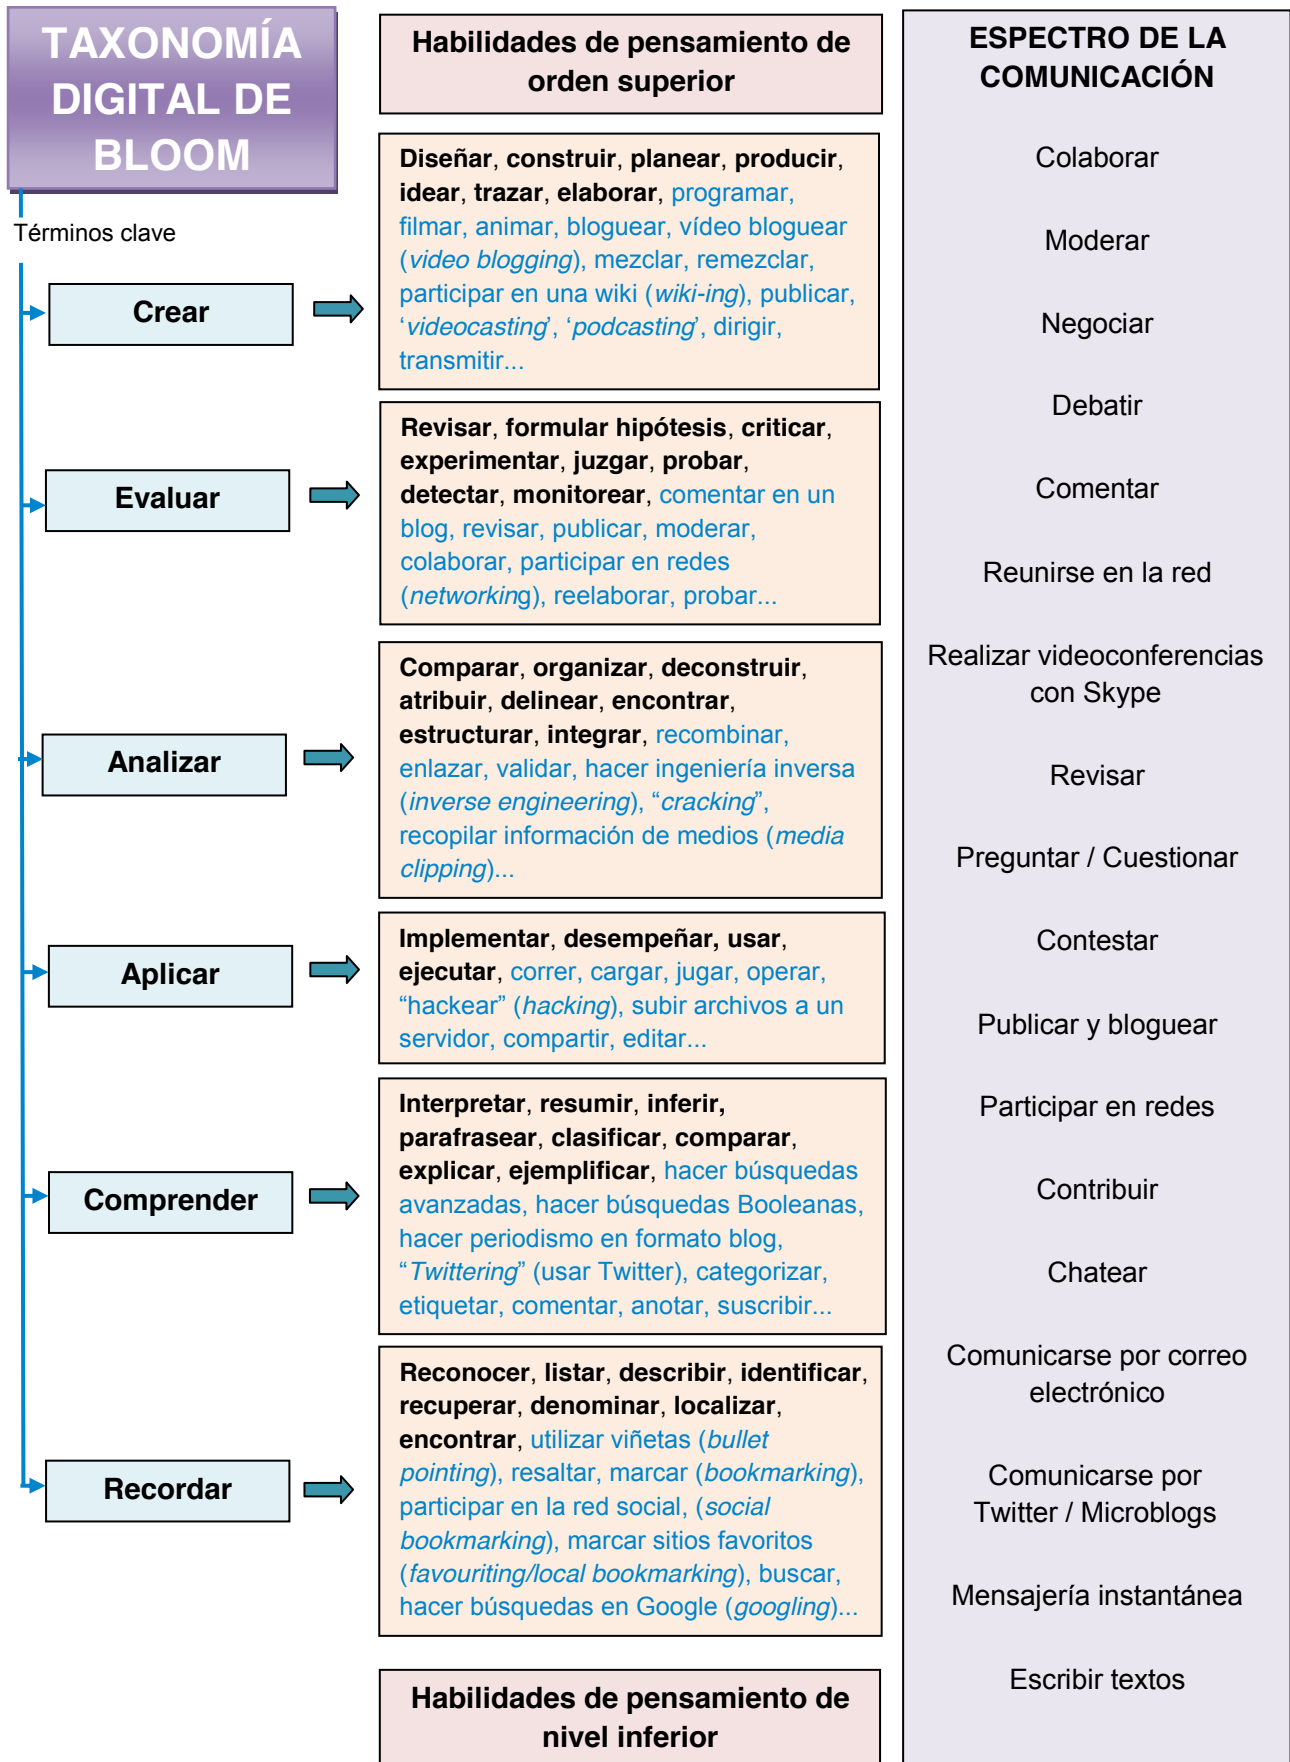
TAXONOMÍA DIGITAL DE BLOOM

Términos clave

Crear

Evaluar

Analizar

Aplicar

Comprender

Recordar

Habilidades de pensamiento de orden superior

Diseñar, construir, planear, producir, idear, trazar, elaborar, programar, filmar, animar, bloguear, vídeo bloguear (video blogging), mezclar, remezclar, participar en una wiki (wiki-ing), publicar, 'videocasting', 'podcasting', dirigir, transmitir...

Revisar, formular hipótesis, criticar, experimentar, juzgar, probar, detectar, monitorear, comentar en un blog, revisar, publicar, moderar, colaborar, participar en redes (networking), reelaborar, probar...

Comparar, organizar, deconstruir, atribuir, delinear, encontrar, estructurar, integrar, recombinar, enlazar, validar, hacer ingeniería inversa (inverse engineering), "cracking", recopilar información de medios (media clipping)...

Implementar, desempeñar, usar, ejecutar, correr, cargar, jugar, operar, "hackear" (hacking), subir archivos a un servidor, compartir, editar...

Interpretar, resumir, inferir, parafrasear, clasificar, comparar, explicar, ejemplificar, hacer búsquedas avanzadas, hacer búsquedas Booleanas, hacer periodismo en formato blog, "Twittering" (usar Twitter), categorizar, etiquetar, comentar, anotar, suscribir...

Reconocer, listar, describir, identificar, recuperar, denominar, localizar, encontrar, utilizar viñetas (bullet pointing), resaltar, marcar (bookmarking), participar en la red social, (social bookmarking), marcar sitios favoritos (favouriting/local bookmarking), buscar, hacer búsquedas en Google (googling)...

Habilidades de pensamiento de nivel inferior

ESPECTRO DE LA COMUNICACIÓN

Colaborar

Moderar

Negociar

Debatir

Comentar

Reunirse en la red

Realizar videoconferencias con Skype

Revisar

Preguntar / Cuestionar

Contestar

Publicar y bloguear

Participar en redes

Contribuir

Chatear

Comunicarse por correo electrónico

Comunicarse por Twitter / Microblogs

Mensajería instantánea

Escribir textos